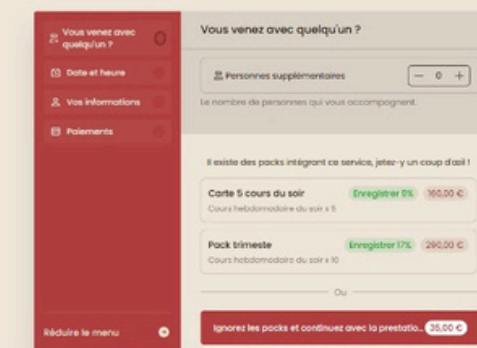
Vous venez avec quelqu'un ?

Date et heure

Vos informations

Paiements

Réduire le menu

Vous venez avec quelqu'un ?

Personnes supplémentaires

– 0 +

Le nombre de personnes qui vous accompagnent.

Il existe des packs intégrant ce service, jetez-y un coup d'oeil !

Carte 5 cours du soir

Enregistrer 0%

160,00 €

Cours hebdomadaire du soir x 5

Pack trimestre

Enregistrer 17%

290,00 €

Cours hebdomadaire du soir x 10

Ou

Ignorez les packs et continuez avec la prestatio...

35,00 €